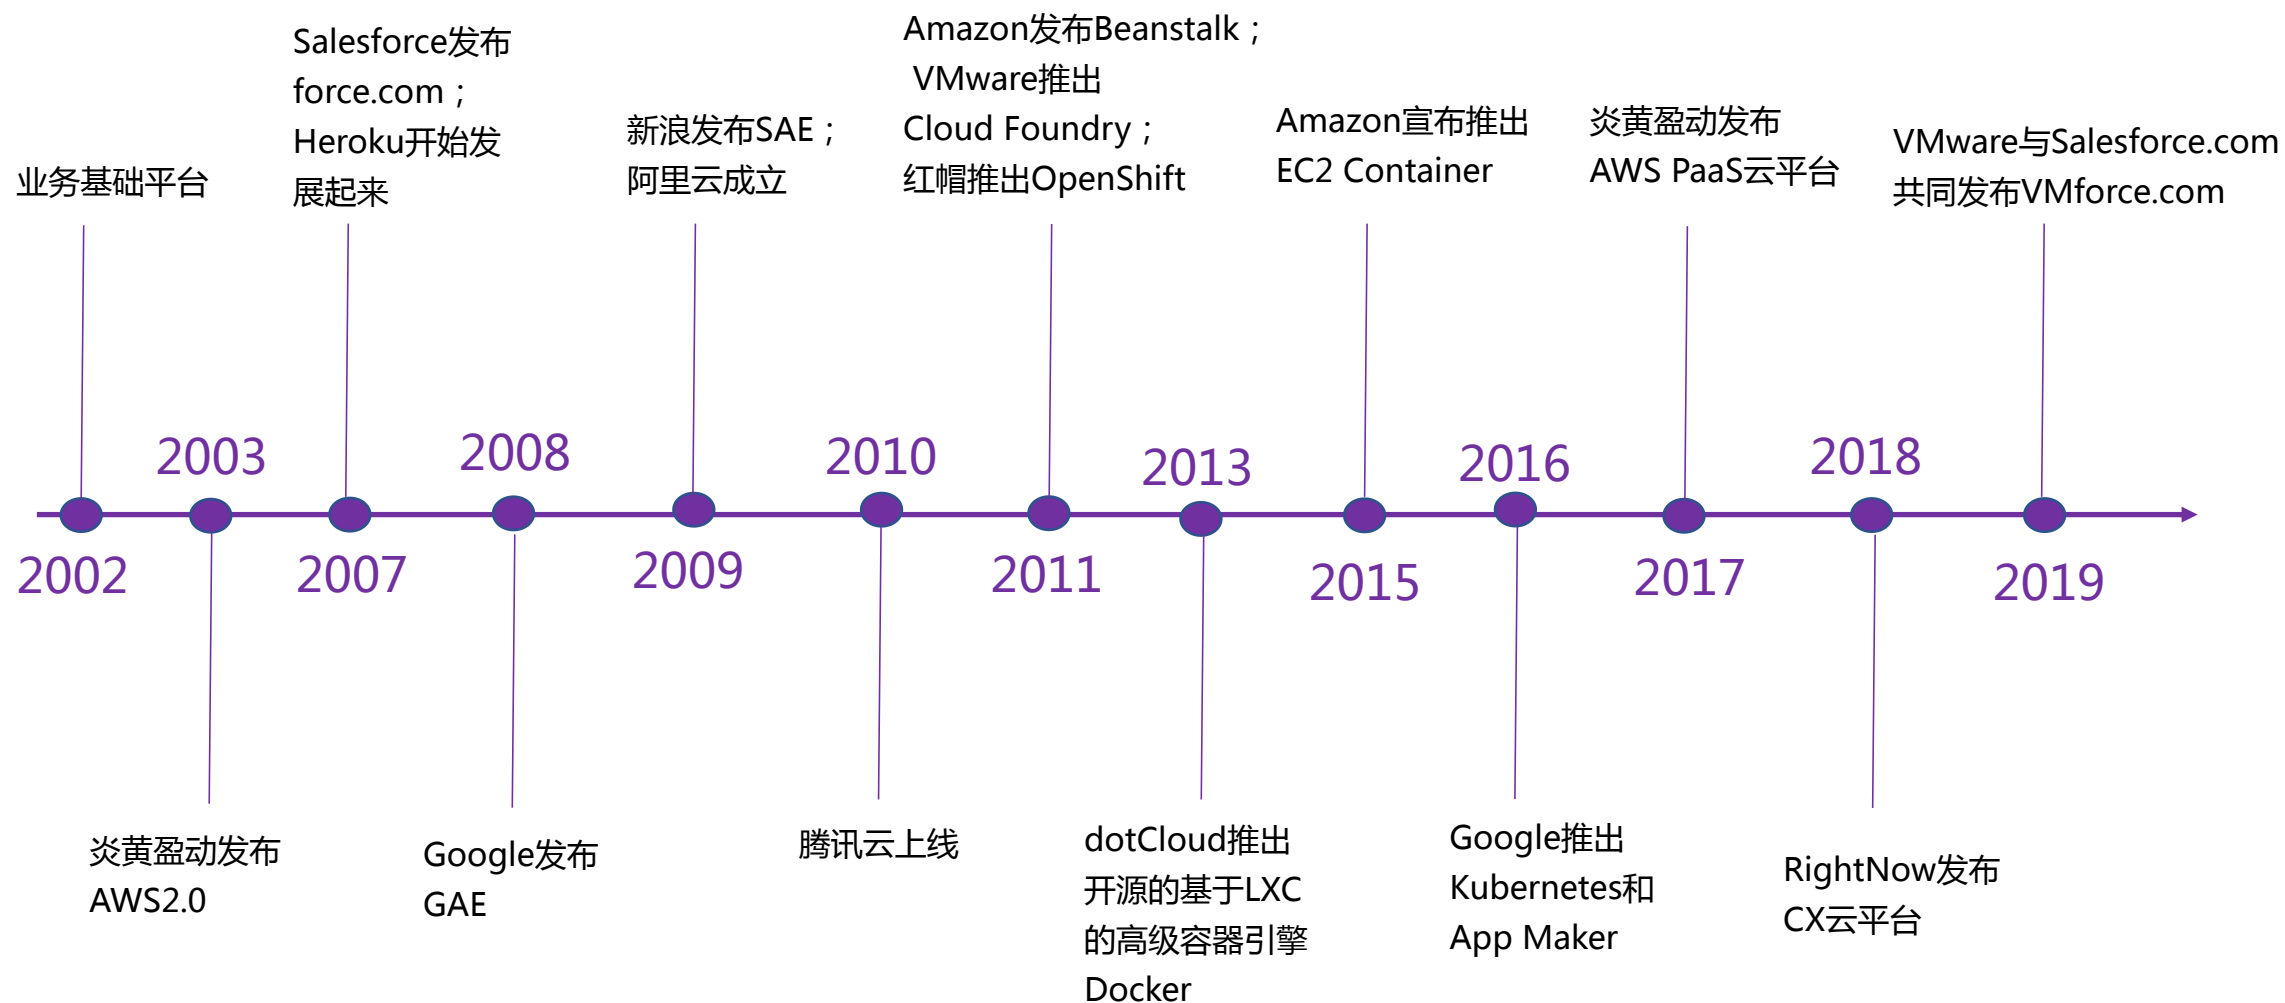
业务基础平台

2002

2003

炎黄盈动发布 AWS2.0

Salesforce发布 force.com；Heroku开始发展起来

2007

2008

Google发布 GAE

新浪发布SAE；阿里云成立

2009

2010

腾讯云上线

Amazon发布Beanstalk；VMware推出 Cloud Foundry；红帽推出OpenShift

2011

2013

dotCloud推出开源的基于LXC的高级容器引擎 Docker

Amazon宣布推出 EC2 Container

2015

2016

Google推出 Kubernetes和 App Maker

炎黄盈动发布 AWS PaaS云平台

2017

2018

RightNow发布 CX云平台

VMware与Salesforce.com 共同发布VMforce.com

2019